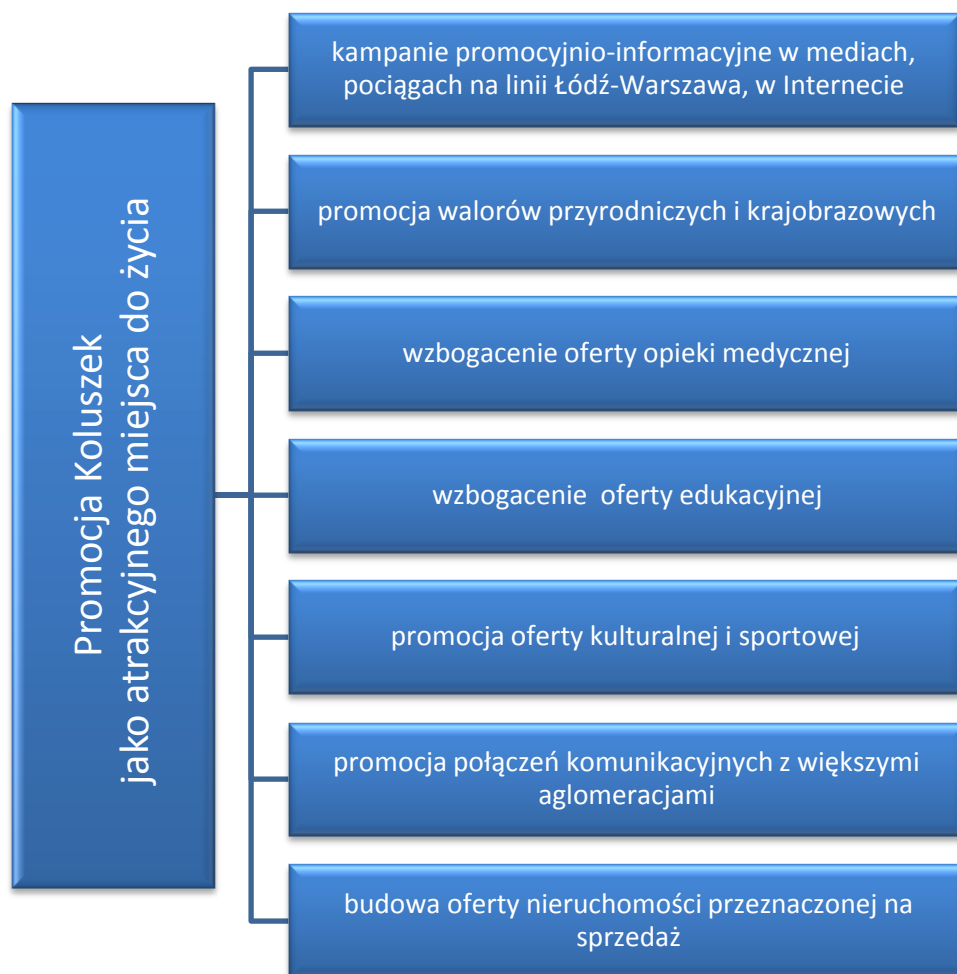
Promocja Koluszek
jako atrakcyjnego miejsca do życia

kampanie promocyjnio-informacyjne w mediach, pociągach na linii Łódź-Warszawa, w Internecie

promocja walorów przyrodniczych i krajobrazowych

wzbogacenie oferty opieki medycznej

wzbogacenie oferty edukacyjnej

promocja oferty kulturalnej i sportowej

promocja połączeń komunikacyjnych z większymi aglomeracjami

budowa oferty nieruchomości przeznaczonej na sprzedaż